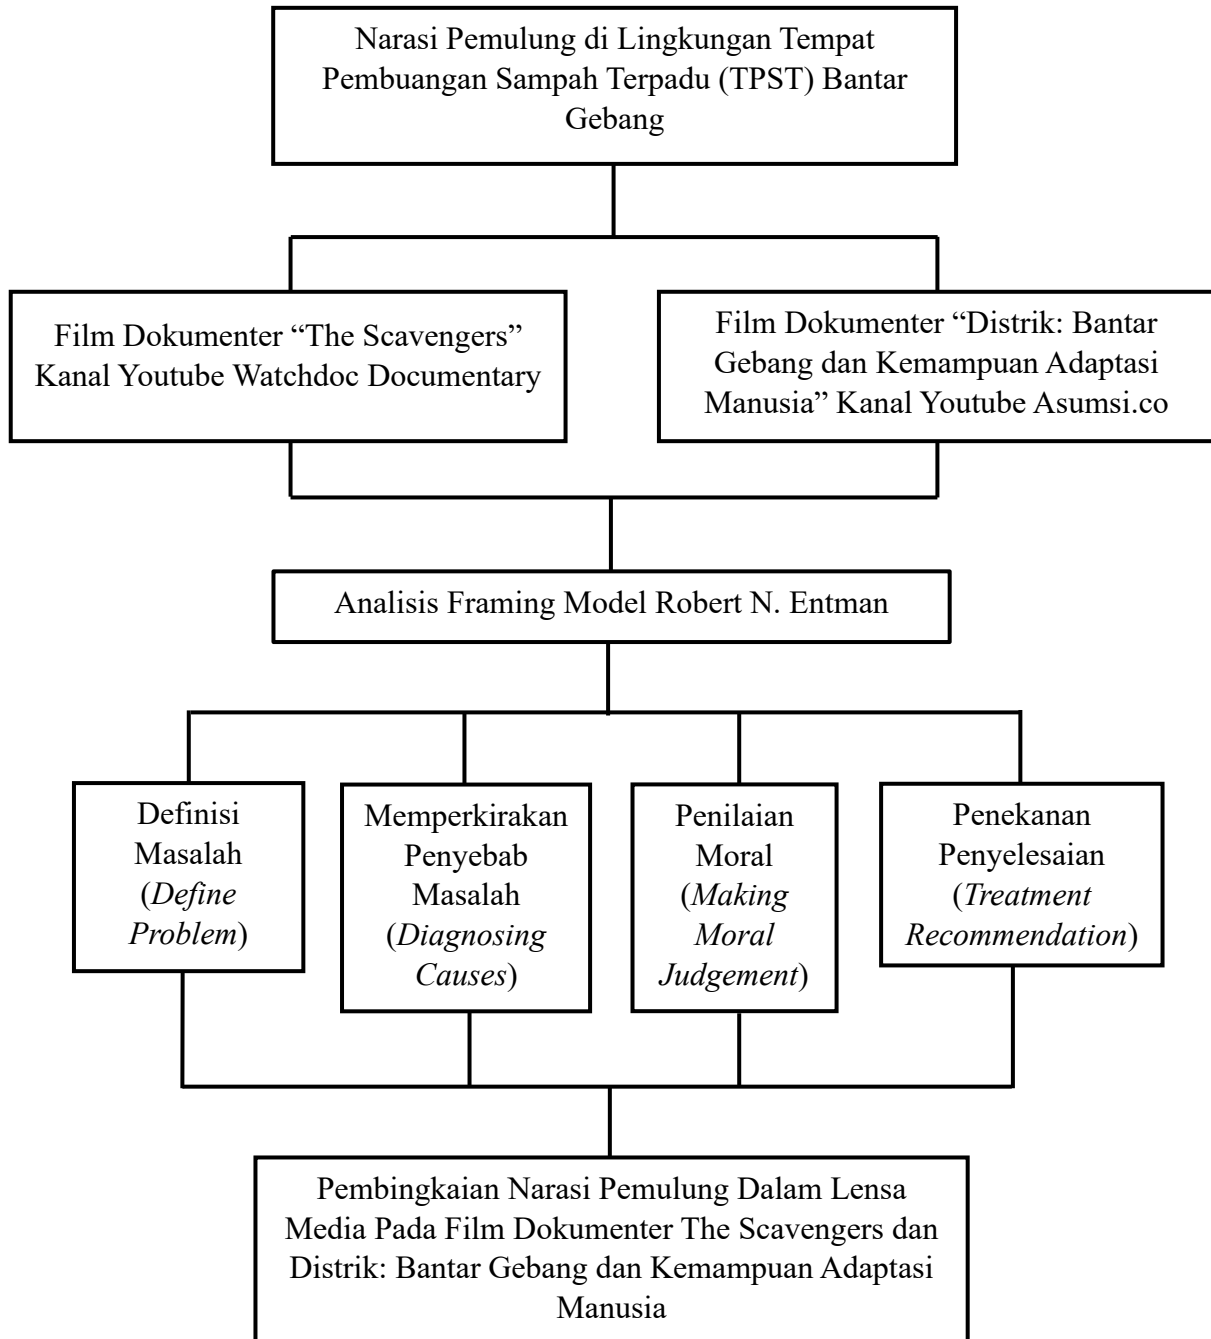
Narasi Pemulung di Lingkungan Tempat Pembuangan Sampah Terpadu (TPST) Bantar Gebang

Film Dokumenter “The Scavengers” Kanal Youtube Watchdoc Documentary

Film Dokumenter “Distrik: Bantar Gebang dan Kemampuan Adaptasi Manusia” Kanal Youtube Asumsi.co

Analisis Framing Model Robert N. Entman

Definisi Masalah (*Define Problem*)

Memperkirakan Penyebab Masalah (*Diagnosing Causes*)

Penilaian Moral (*Making Moral Judgement*)

Penekanan Penyelesaian (*Treatment Recommendation*)

Pembingkaian Narasi Pemulung Dalam Lensa Media Pada Film Dokumenter The Scavengers dan Distrik: Bantar Gebang dan Kemampuan Adaptasi Manusia